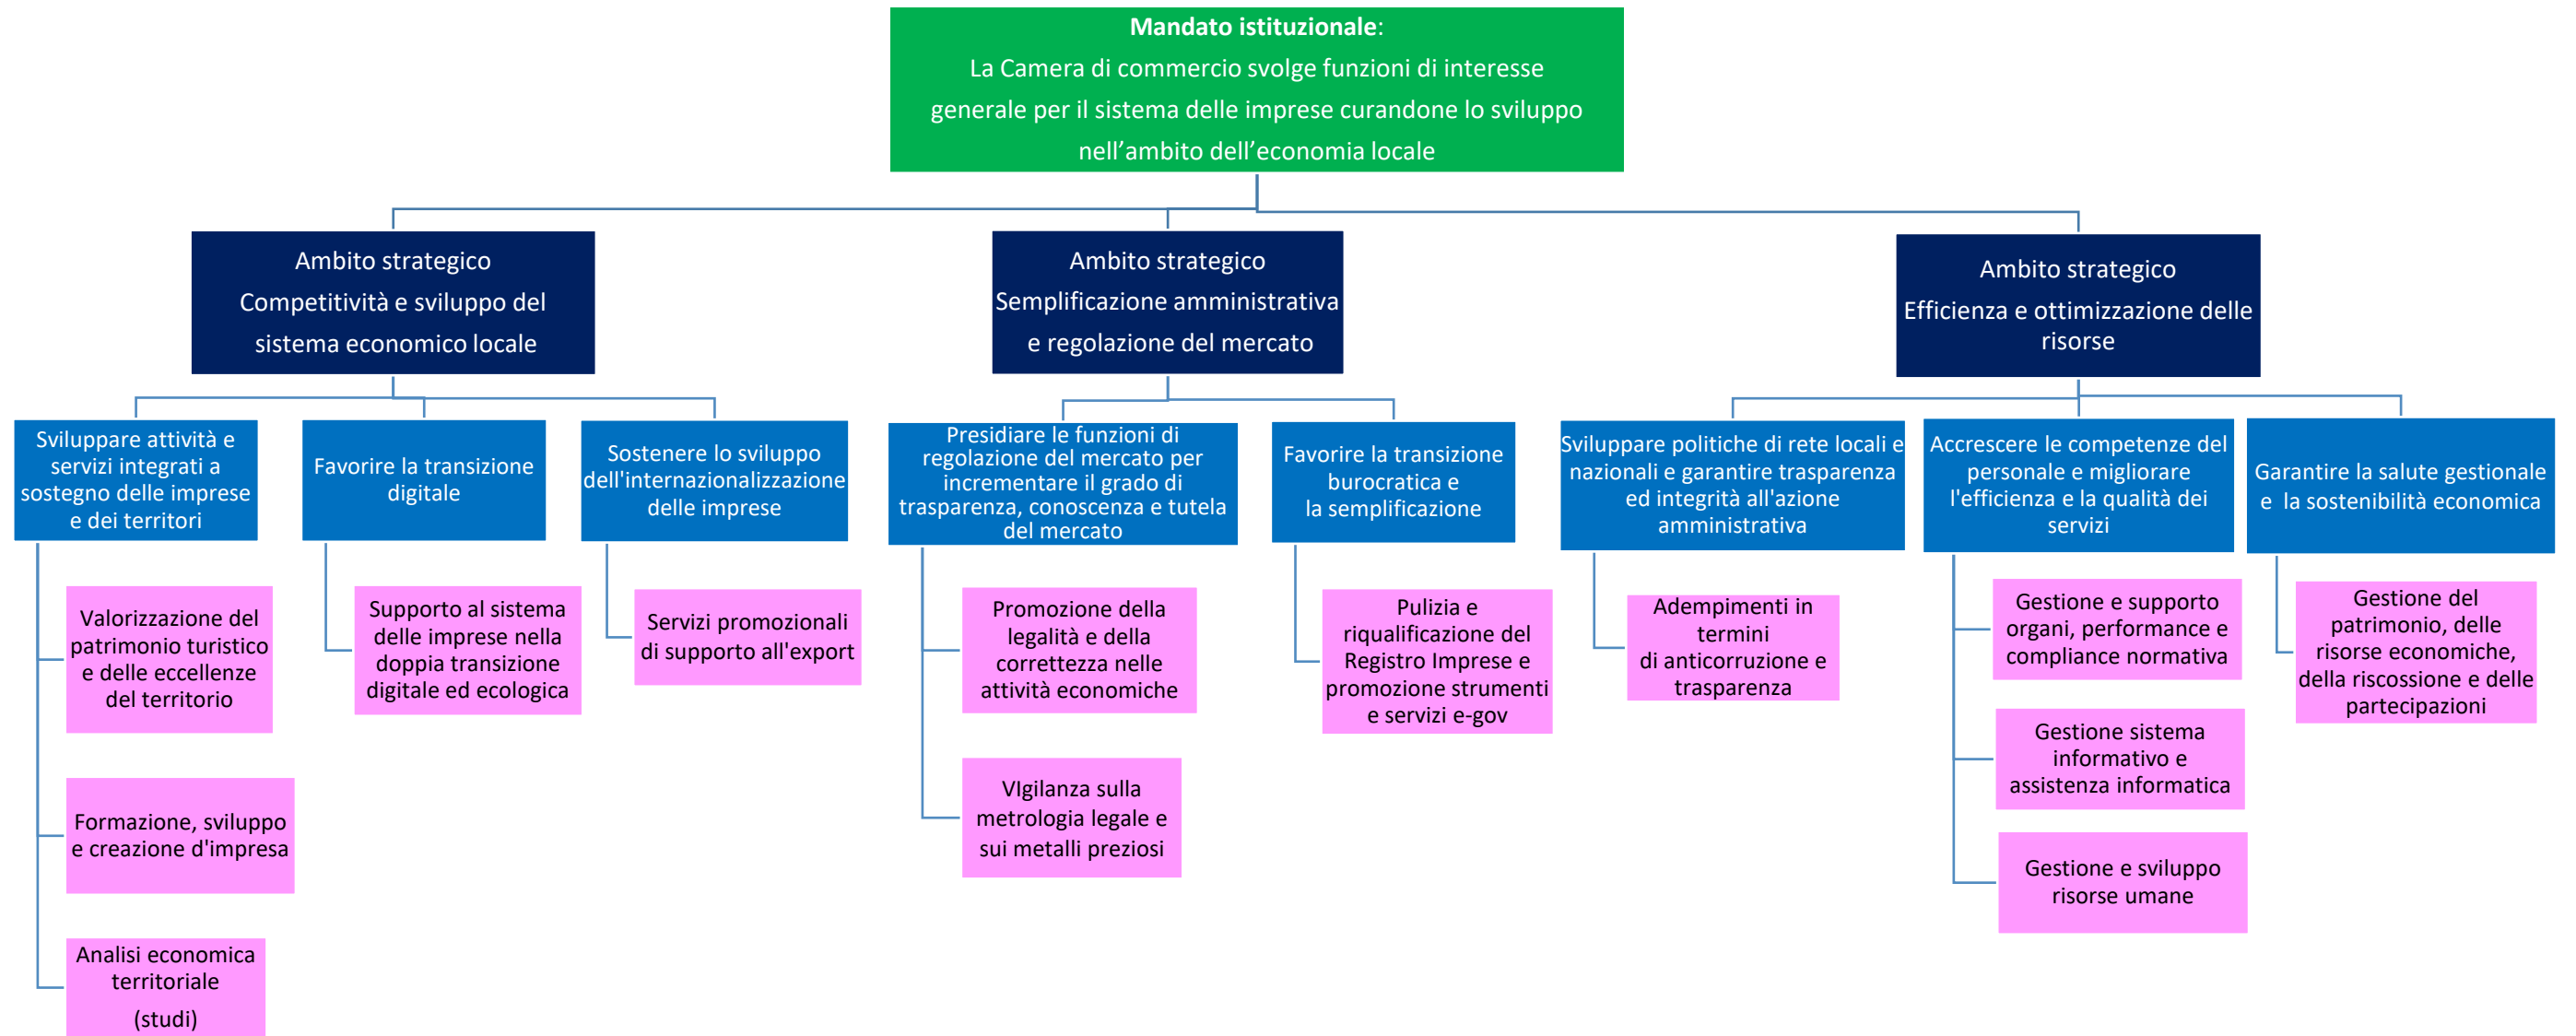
**Mandato istituzionale**:
La Camera di commercio svolge funzioni di interesse generale per il sistema delle imprese curandone lo sviluppo nell’ambito dell’economia locale

Ambito strategico
Competitività e sviluppo del sistema economico locale

Sviluppare attività e servizi integrati a sostegno delle imprese e dei territori

Valorizzazione del patrimonio turistico e delle eccellenze del territorio

Formazione, sviluppo e creazione d'impresa

Analisi economica territoriale
(studi)

Favorire la transizione digitale

Supporto al sistema delle imprese nella doppia transizione digitale ed ecologica

Sostenere lo sviluppo dell'internazionalizzazione delle imprese

Servizi promozionali di supporto all'export

Ambito strategico
Semplificazione amministrativa e regolazione del mercato

Presidiare le funzioni di regolazione del mercato per incrementare il grado di trasparenza, conoscenza e tutela del mercato

Promozione della legalità e della correttezza nelle attività economiche

VIgilanza sulla metrologia legale e sui metalli preziosi

Favorire la transizione burocratica e la semplificazione

Pulizia e riqualificazione del Registro Imprese e promozione strumenti e servizi e-gov

Ambito strategico
Efficienza e ottimizzazione delle risorse

Sviluppare politiche di rete locali e nazionali e garantire trasparenza ed integrità all'azione amministrativa

Adempimenti in termini di anticorruzione e trasparenza

Accrescere le competenze del personale e migliorare l'efficienza e la qualità dei servizi

Gestione e supporto organi, performance e compliance normativa

Gestione sistema informativo e assistenza informatica

Gestione e sviluppo risorse umane

Garantire la salute gestionale e la sostenibilità economica

Gestione del patrimonio, delle risorse economiche, della riscossione e delle partecipazioni